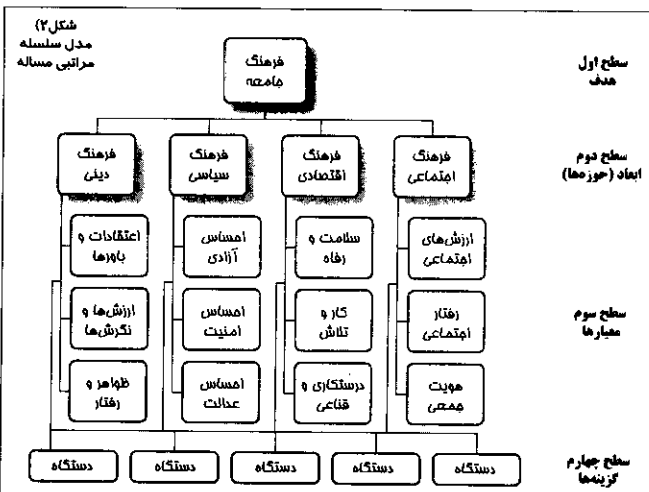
شکل۲)
مدل سلسله مراتبی مساله

سطح اول
هدف

فرهنگ جامعه

سطح دوم
ابعاد (حوزه‌ها)

فرهنگ اجتماعی

فرهنگ اقتصادی

فرهنگ سیاسی

فرهنگ دینی

سطح سوم
معیارها

ارزش‌های اجتماعی

رفتار اجتماعی

هویت جمعی

سلامت و رفاه

کار و تلاش

درستکاری و قناعت

احساس آزادی

احساس امنیت

احساس عدالت

اعتقادات و باورها

ارزش‌ها و نگرش‌ها

ظواهر و رفتار

سطح چهارم
گزینه‌ها

دستگاه

دستگاه

دستگاه

دستگاه

دستگاه